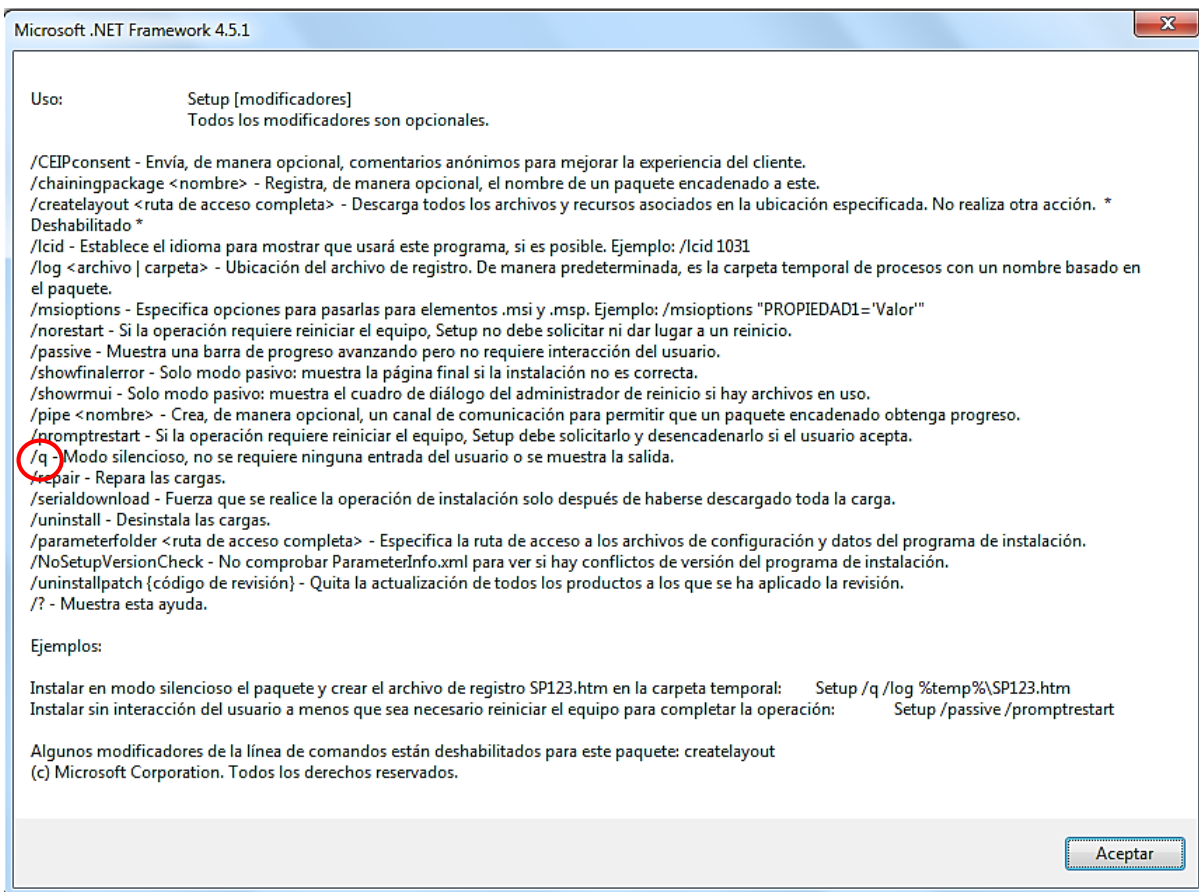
Microsoft .NET Framework 4.5.1

Uso: Setup [modificadores]
Todos los modificadores son opcionales.

/CEIPconsent - Envía, de manera opcional, comentarios anónimos para mejorar la experiencia del cliente.
/chainingpackage <nombre> - Registra, de manera opcional, el nombre de un paquete encadenado a este.
/createlayout <ruta de acceso completa> - Descarga todos los archivos y recursos asociados en la ubicación especificada. No realiza otra acción. * Deshabilitado *
/lcid - Establece el idioma para mostrar que usará este programa, si es posible. Ejemplo: /lcid 1031
/log <archivo | carpeta> - Ubicación del archivo de registro. De manera predeterminada, es la carpeta temporal de procesos con un nombre basado en el paquete.
/msioptions - Especifica opciones para pasarlas para elementos .msi y .msp. Ejemplo: /msioptions "PROPIEDAD1='Valor'"
/norestart - Si la operación requiere reiniciar el equipo, Setup no debe solicitar ni dar lugar a un reinicio.
/passive - Muestra una barra de progreso avanzando pero no requiere interacción del usuario.
/showfinalerror - Solo modo pasivo: muestra la página final si la instalación no es correcta.
/showrmui - Solo modo pasivo: muestra el cuadro de diálogo del administrador de reinicio si hay archivos en uso.
/pipe <nombre> - Crea, de manera opcional, un canal de comunicación para permitir que un paquete encadenado obtenga progreso.
/promptrestart - Si la operación requiere reiniciar el equipo, Setup debe solicitarlo y desencadenarlo si el usuario acepta.
/q - Modo silencioso, no se requiere ninguna entrada del usuario o se muestra la salida.
/repair - Repara las cargas.
/serialdownload - Fuerza que se realice la operación de instalación solo después de haberse descargado toda la carga.
/uninstall - Desinstala las cargas.
/parameterfolder <ruta de acceso completa> - Especifica la ruta de acceso a los archivos de configuración y datos del programa de instalación.
/NoSetupVersionCheck - No comprobar ParameterInfo.xml para ver si hay conflictos de versión del programa de instalación.
/uninstallpatch {código de revisión} - Quita la actualización de todos los productos a los que se ha aplicado la revisión.
/? - Muestra esta ayuda.

Ejemplos:

Instalar en modo silencioso el paquete y crear el archivo de registro SP123.htm en la carpeta temporal: Setup /q /log %temp%\SP123.htm
Instalar sin interacción del usuario a menos que sea necesario reiniciar el equipo para completar la operación: Setup /passive /promptrestart

Algunos modificadores de la línea de comandos están deshabilitados para este paquete: createlayout
(c) Microsoft Corporation. Todos los derechos reservados.

Aceptar